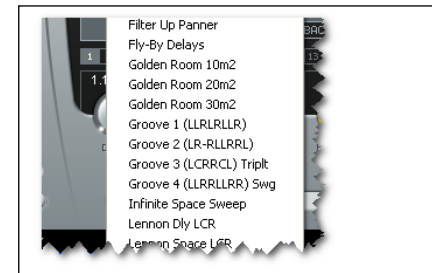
Filter Up Panner
Fly-By Delays
Golden Room 10m2
Golden Room 20m2
Golden Room 30m2
Groove 1 (LLRLRLLR)
Groove 2 (LR-RLLRRL)
Groove 3 (LCRRCL) Triplt
Groove 4 (LLRRLLRR) Swg
Infinite Space Sweep
Lennon Dly LCR
Lennon Space LCR